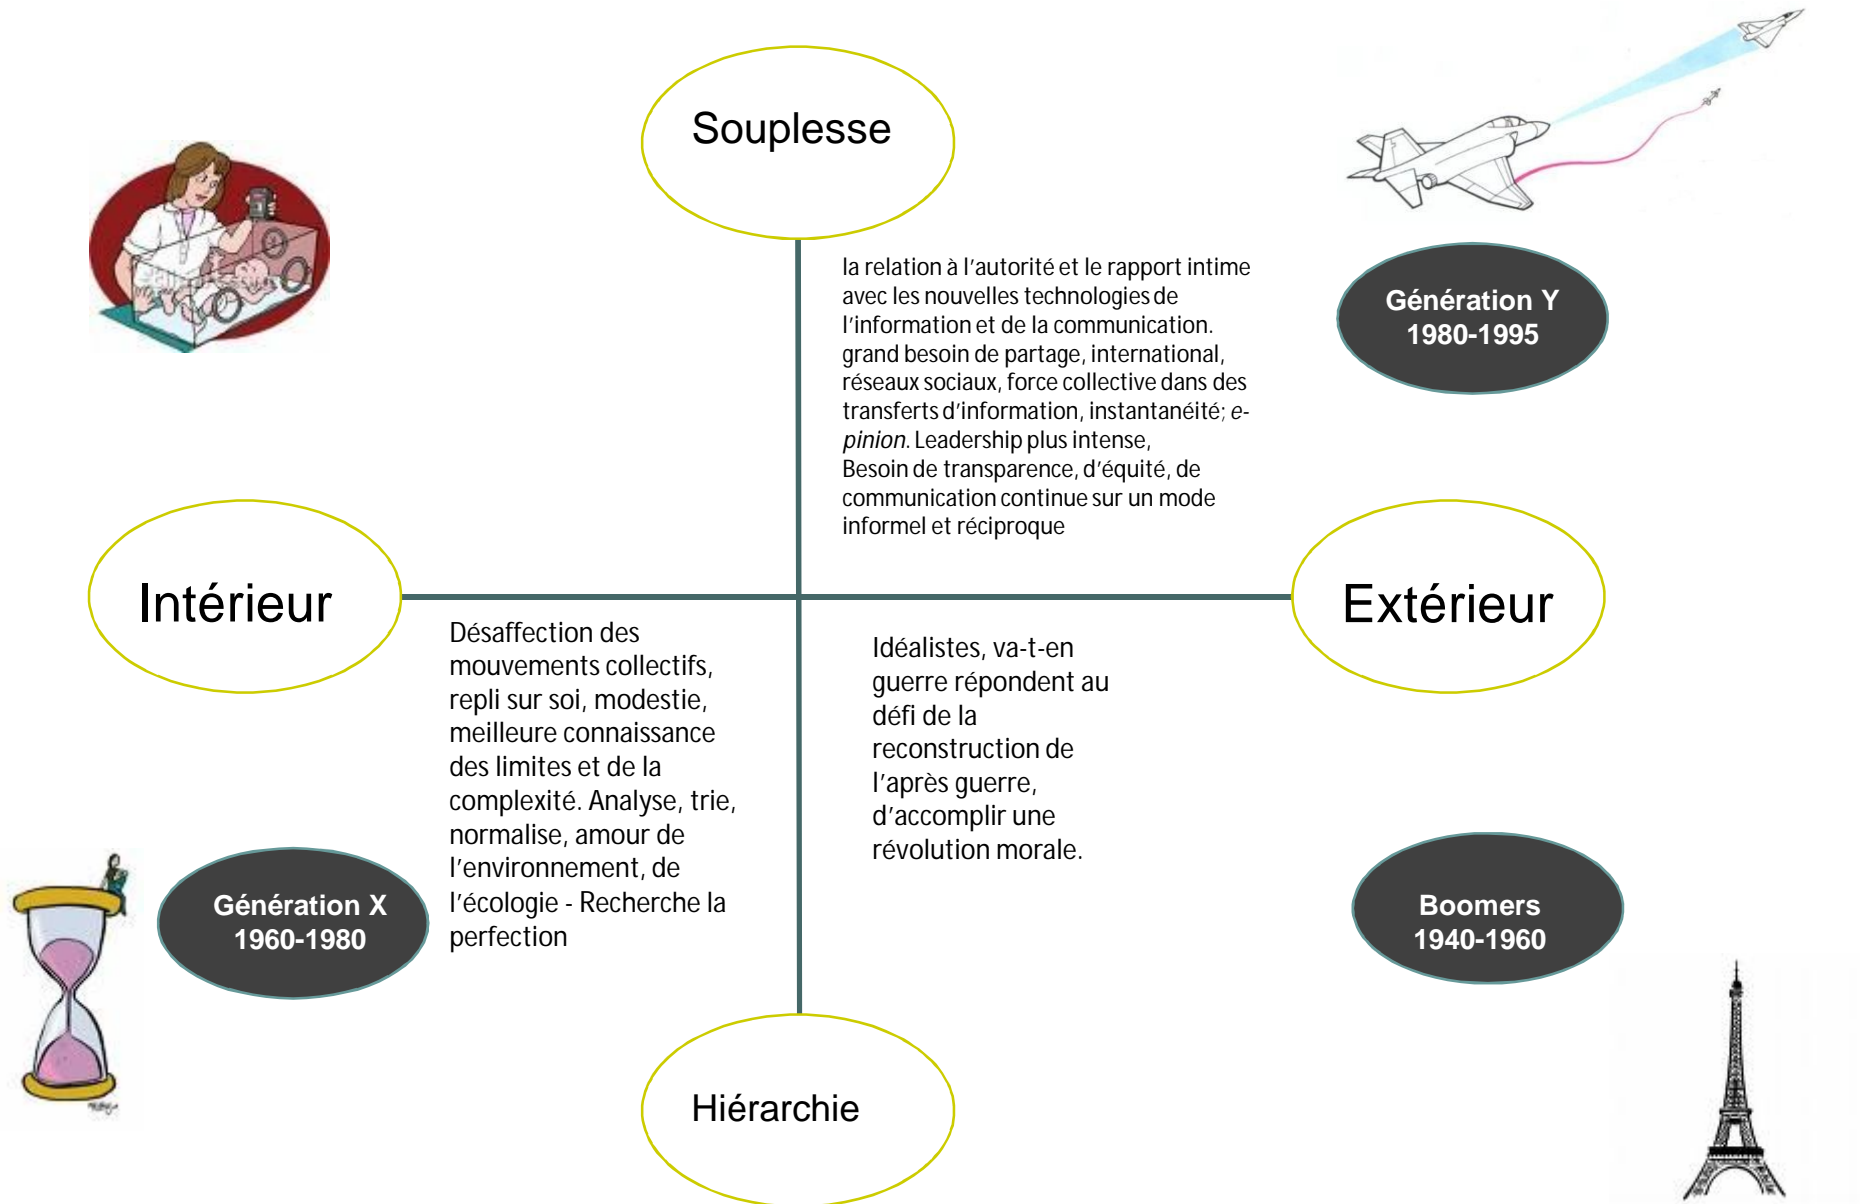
Souplesse

la relation à l'autorité et le rapport intime avec les nouvelles technologies de l'information et de la communication. grand besoin de partage, international, réseaux sociaux, force collective dans des transferts d'information, instantanéité; e-pinion. Leadership plus intense, Besoin de transparence, d'équité, de communication continue sur un mode informel et réciproque

Génération Y
1980-1995

Intérieur

Extérieur

Désaffection des mouvements collectifs, repli sur soi, modestie, meilleure connaissance des limites et de la complexité. Analyse, trie, normalise, amour de l'environnement, de l'écologie - Recherche la perfection

Idéalistes, va-t-en guerre répondent au défi de la reconstruction de l'après guerre, d'accomplir une révolution morale.

Génération X
1960-1980

Boomers
1940-1960

Hiérarchie